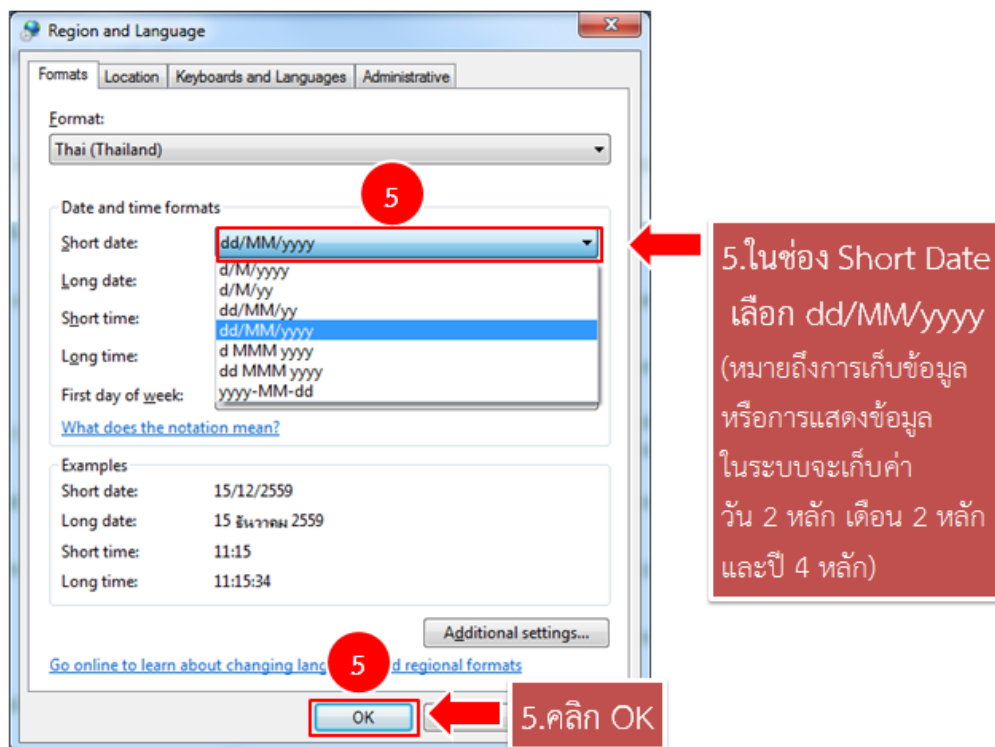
Region and Language

Formats | Location | Keyboards and Languages | Administrative

Format:
Thai (Thailand)

Date and time formats

5

Short date: dd/MM/yyyy
d/M/yyyy
d/M/yy
dd/MM/yy
dd/MM/yyyy
d MMM yyyy
dd MMM yyyy
yyyy-MM-dd
Long date:
Short time:
Long time:
First day of week:

What does the notation mean?

Examples
Short date: 15/12/2559
Long date: 15 ธันวาคม 2559
Short time: 11:15
Long time: 11:15:34

Additional settings...

Go online to learn about changing lang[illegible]d regional formats

5

OK

5.ในช่อง Short Date เลือก dd/MM/yyyy (หมายถึงการเก็บข้อมูล หรือการแสดงข้อมูล ในระบบจะเก็บค่า วัน 2 หลัก เดือน 2 หลัก และปี 4 หลัก)

5.คลิก OK